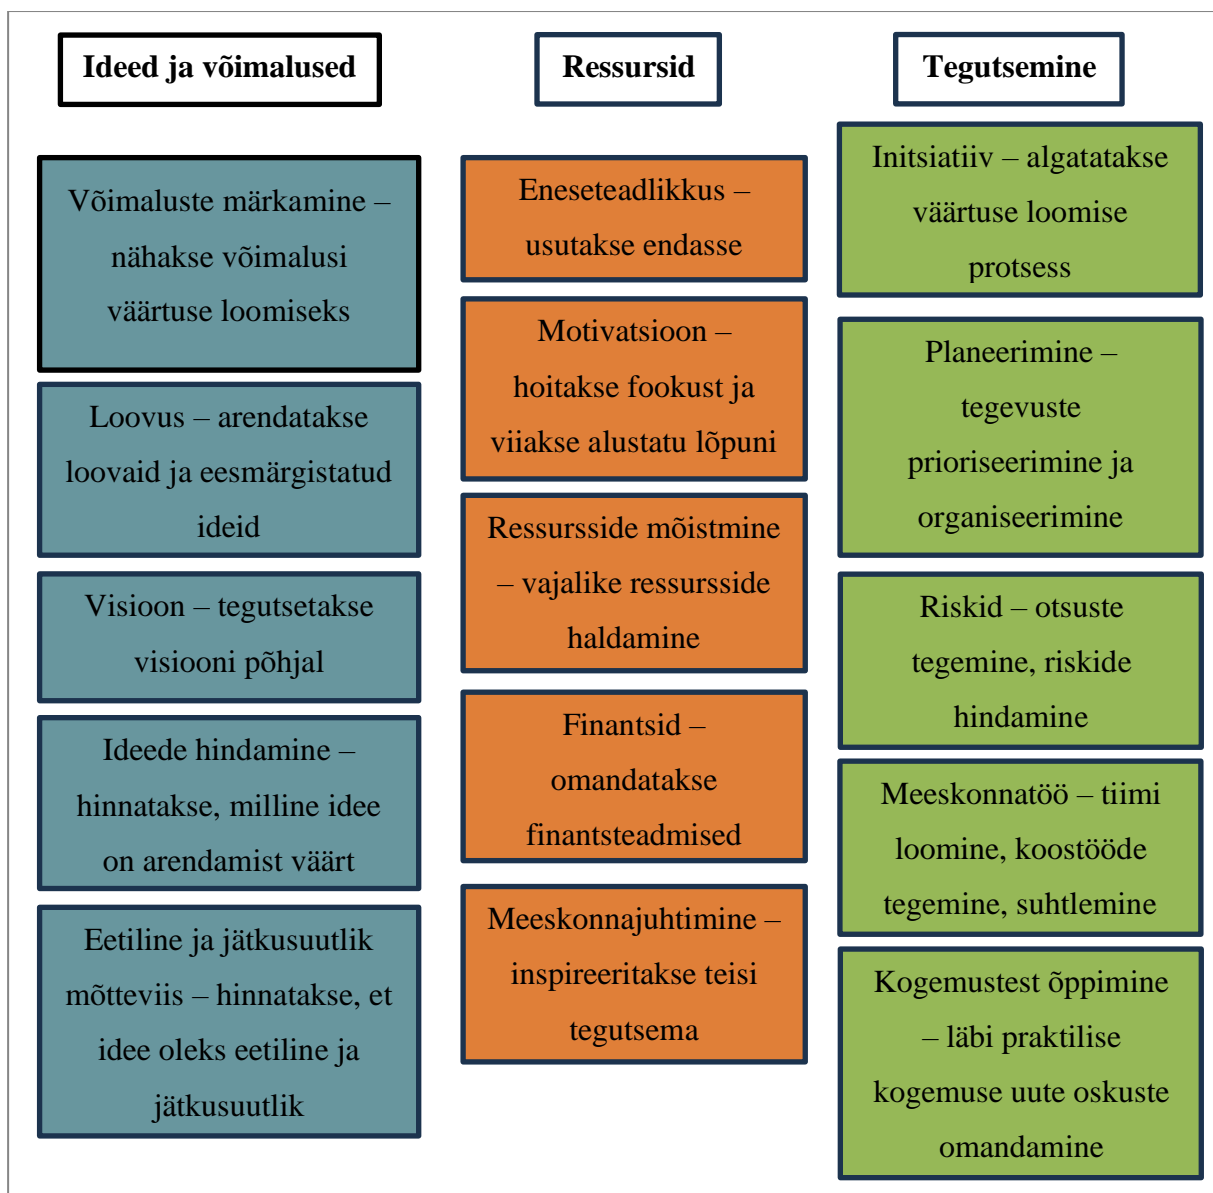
Ideed ja võimalused

Võimaluste märkamine – nähakse võimalusi väärtuse loomiseks

Loovus – arendatakse loovaid ja eesmärgistatud ideid

Visioon – tegutsetakse visiooni põhjal

Ideede hindamine – hinnatakse, milline idee on arendamist väärt

Eetiline ja jätkusuutlik mõtteviis – hinnatakse, et idee oleks eetiline ja jätkusuutlik

Ressursid

Eneseteadlikkus – usutakse endasse

Motivatsioon – hoitakse fookust ja viiakse alustatu lõpuni

Ressursside mõistmine – vajalike ressursside haldamine

Finantsid – omandatakse finantsteadmised

Meeskonnajuhtimine – inspireeritakse teisi tegutsema

Tegutsemine

Initsiatiiv – algatatakse väärtuse loomise protsess

Planeerimine – tegevuste prioriseerimine ja organiseerimine

Riskid – otsuste tegemine, riskide hindamine

Meeskonnatöö – tiimi loomine, koostööde tegemine, suhtlemine

Kogemustest õppimine – läbi praktilise kogemuse uute oskuste omandamine